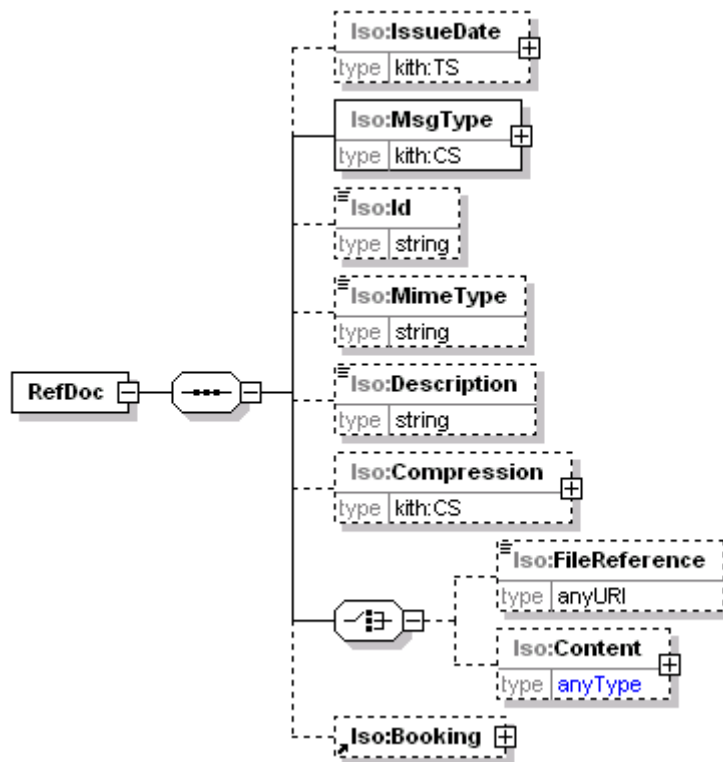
Iso:IssueDate
type kith:TS

Iso:MsgType
type kith:CS

Iso:Id
type string

Iso:MimeType
type string

RefDoc

Iso:Description
type string

Iso:Compression
type kith:CS

Iso:FileReference
type anyURI

Iso:Content
type anyType

Iso:Booking